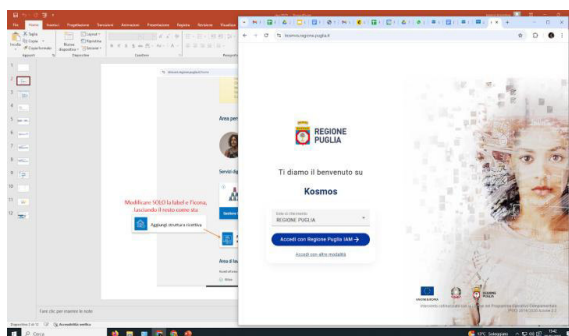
REGIONE PUGLIA

Ti diamo il benvenuto su

Kosmos

REGIONE PUGLIA

Accedi con Regione Puglia IAM →

Accedi con altre modalità

Modificare SOLO la label e l'icona, lasciando il resto come sta

Aggiungi struttura ricettiva

Area per

Servizi d

Area di la

kosmos.regione.puglia.it

File Home Inserisci Progettazione Transizioni Animazioni Presentazione Registra Revisione Visualizza

Taglia Copia Copia formato Appunti Nuova diapositiva Diapositive Layout Reimposta Sezione Carattere

Fare clic per inserire le note

Diapositiva 2 di 13 Accessibilità: verifica

Cerca

17°C Soleggiato